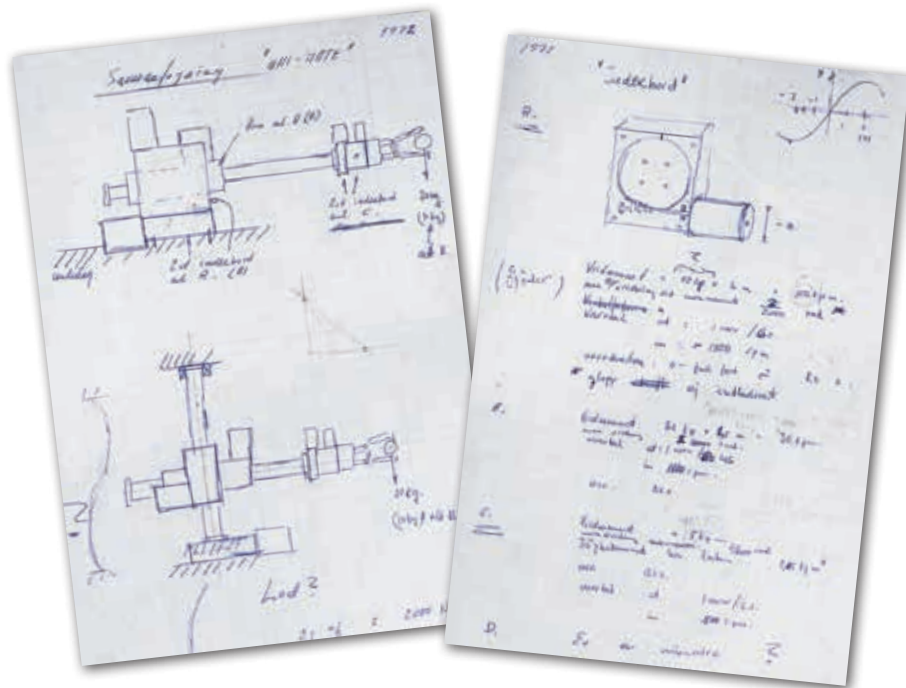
1972

Sammanfogning "ASI - ROTE"

Arm ed. B (A)

2:st indikatord ed. C.

Drag (kg)

ed. E.

2:st indikatord ed. A. (B)

underlag

Lod?

2000 N

1972

"indikatord"

A.

(Gjöder)

Vridmoment = 10 kg × 1 m = 100 kpm.

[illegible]

Varvtal ed = 1 varv/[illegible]

= 1000 rpm

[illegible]

glapp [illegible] ej indikatord

B.

Vridmoment 20 kg × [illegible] m = 30 kpm

varvtal ed 1 varv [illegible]

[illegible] rpm

C.

Vridmoment = 5 kg

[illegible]

varvtal ed 1 varv/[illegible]

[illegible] rpm

D.

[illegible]